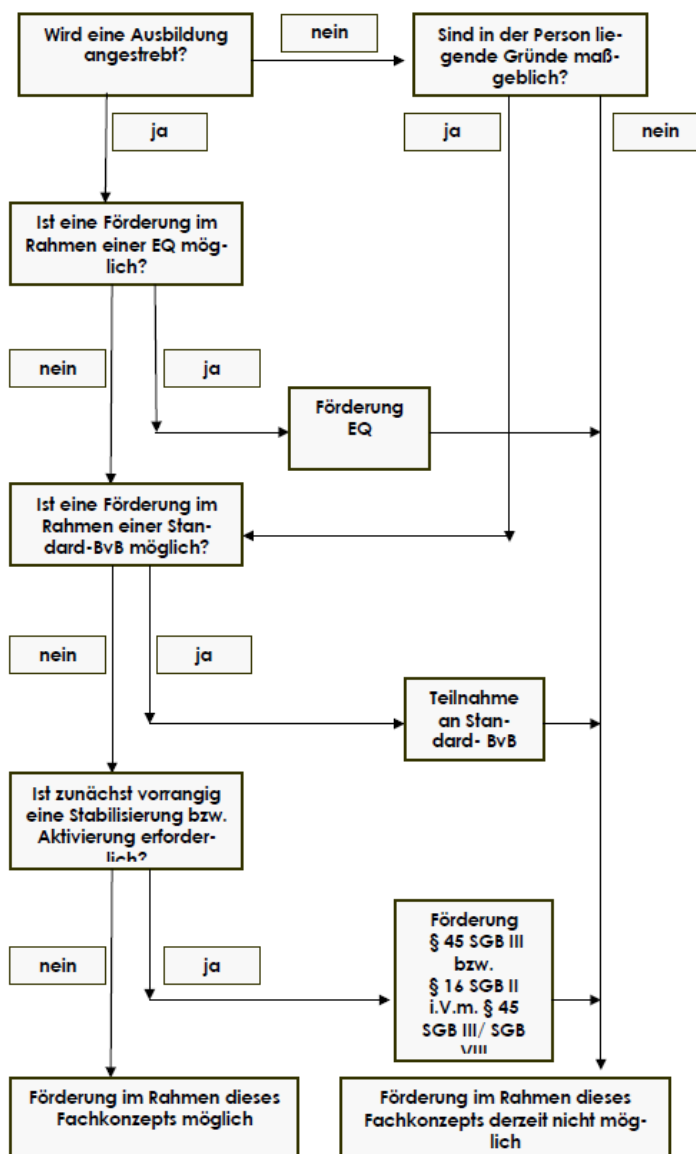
Wird eine Ausbildung angestrebt?

nein

Sind in der Person liegende Gründe maßgeblich?

ja

ja

nein

Ist eine Förderung im Rahmen einer EQ möglich?

nein

ja

Förderung EQ

Ist eine Förderung im Rahmen einer Standard-BvB möglich?

nein

ja

Teilnahme an Standard- BvB

Ist zunächst vorrangig eine Stabilisierung bzw. Aktivierung erforderlich?

nein

ja

Förderung § 45 SGB III bzw. § 16 SGB II i.V.m. § 45 SGB III/ SGB VIII

Förderung im Rahmen dieses Fachkonzepts möglich

Förderung im Rahmen dieses Fachkonzepts derzeit nicht möglich